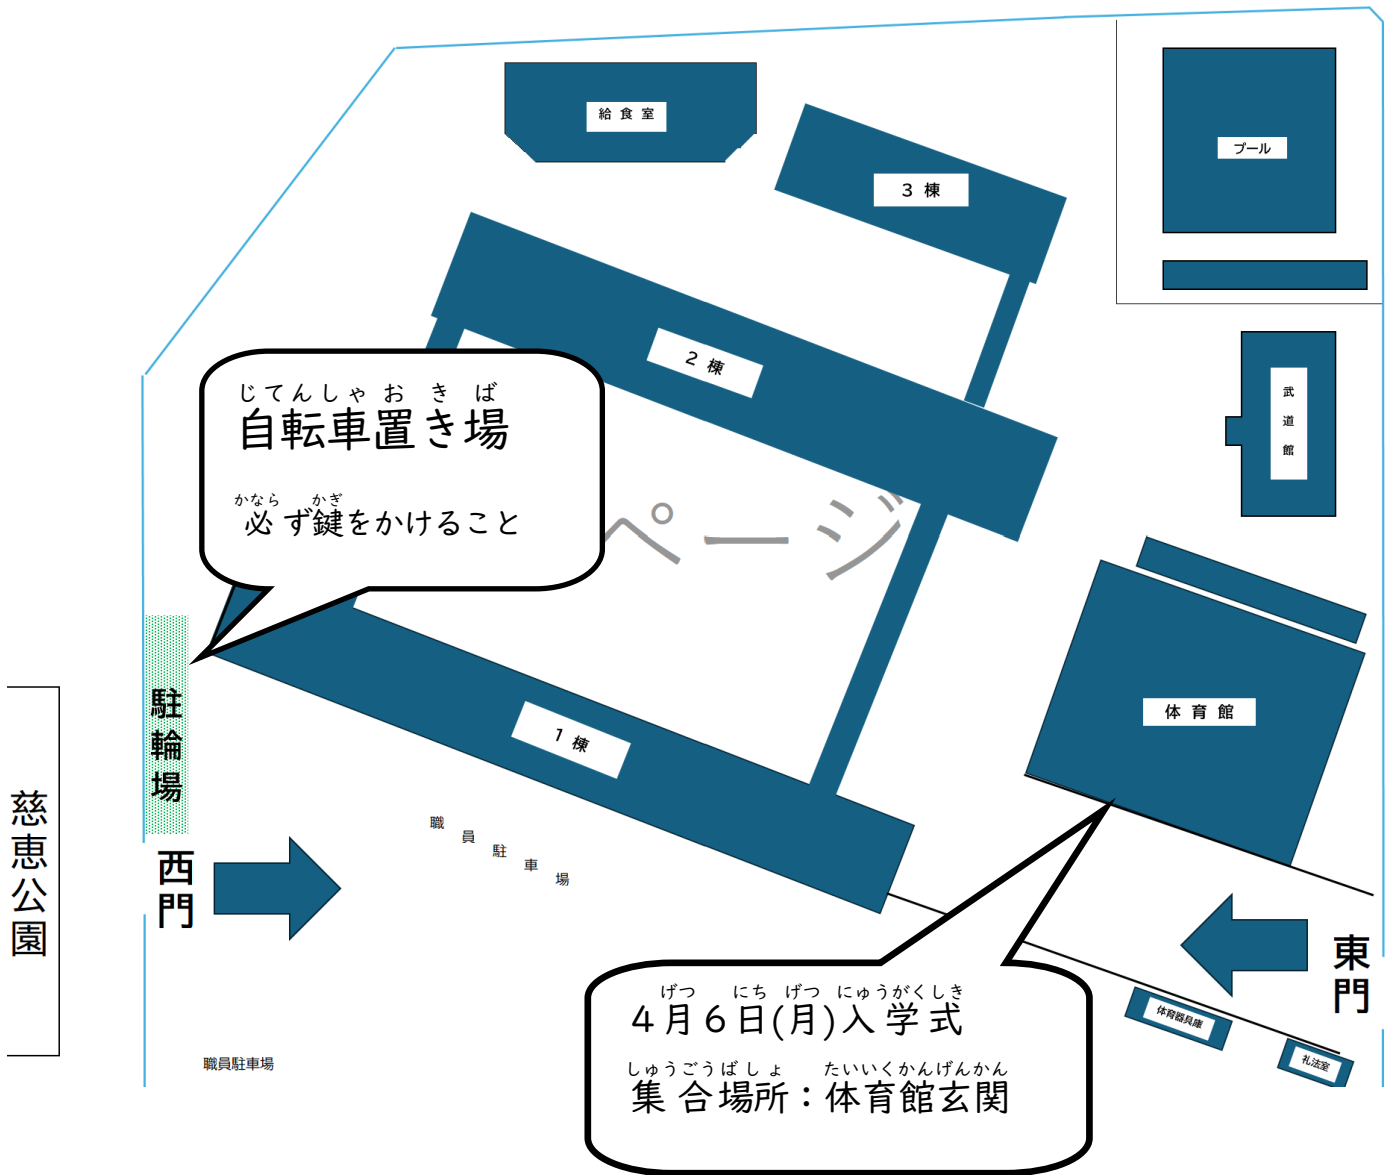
給食室

3棟

プール

2棟

武道館

じてんしゃおきば
自転車置き場

かならかぎ
必ず鍵をかけること

ページ

体育館

駐輪場

1棟

職員駐車場

慈恵公園

西門

東門

げつ にち げつ にゅうがくしき
4月6日(月)入学式

しゅうごうばしょ たいいくかんげんかん
集合場所：体育館玄関

体育器具庫

礼法室

職員駐車場